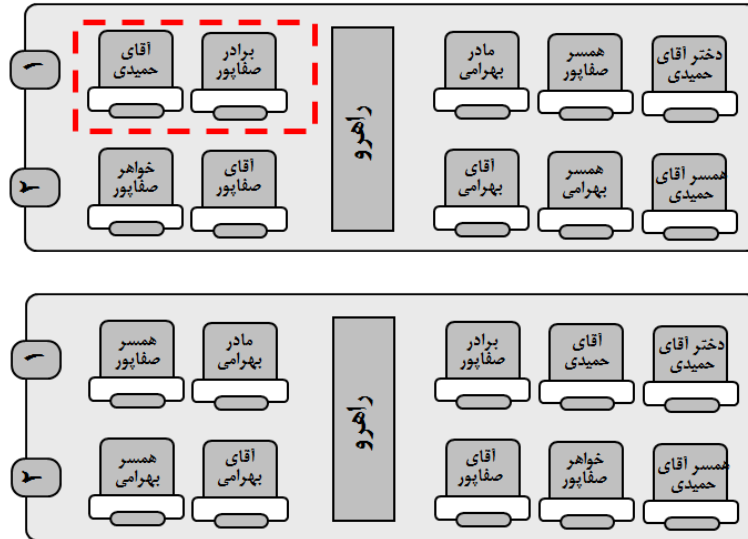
۱

۲

آقای حمیدی

برادر صفاپور

خواهر صفاپور

آقای صفاپور

راهرو

مادر بهرامی

همسر صفاپور

دختر آقای حمیدی

آقای بهرامی

همسر بهرامی

همسر آقای حمیدی

۱

۲

همسر صفاپور

مادر بهرامی

همسر بهرامی

آقای بهرامی

راهرو

برادر صفاپور

آقای حمیدی

دختر آقای حمیدی

آقای صفاپور

خواهر صفاپور

همسر آقای حمیدی